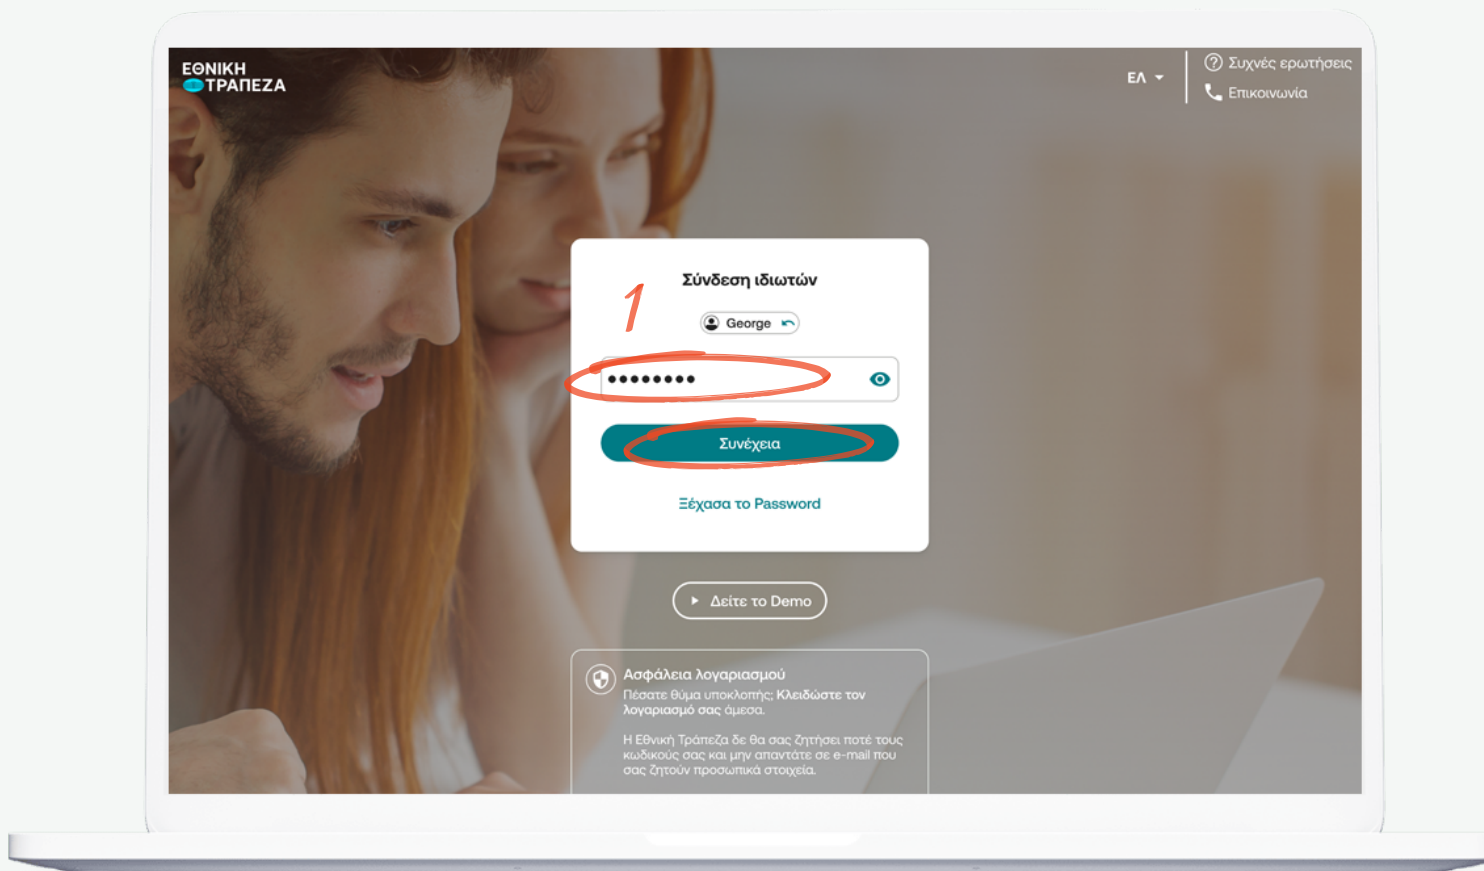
ΕΘΝΙΚΗ ΤΡΑΠΕΖΑ

ΕΛ

Συχνές ερωτήσεις
Επικοινωνία

Σύνδεση ιδιωτών

1

George

••••••••

Συνέχεια

Ξέχασα το Password

Δείτε το Demo

Ασφάλεια λογαριασμού
Πέσατε θύμα υποκλοπής; Κλειδώστε τον λογαριασμό σας άμεσα.

Η Εθνική Τράπεζα δε θα σας ζητήσει ποτέ τους κωδικούς σας και μην απαντάτε σε e-mail που σας ζητούν προσωπικά στοιχεία.